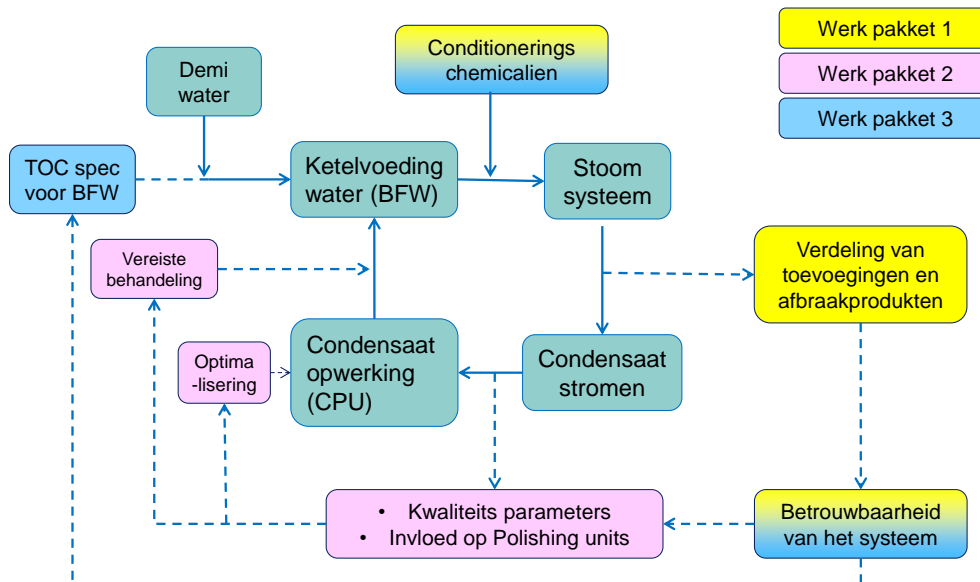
Werk pakket 1

Werk pakket 2

Werk pakket 3

Demi water

Conditionerings chemicalien

TOC spec voor BFW

Ketelvoeding water (BFW)

Stoom systeem

Vereiste behandeling

Verdeling van toevoegingen en afbraakprodukten

Optima -lisering

Condensaat opwerking (CPU)

Condensaat stromen

• Kwaliteits parameters
• Invloed op Polishing units

Betrouwbaarheid van het systeem